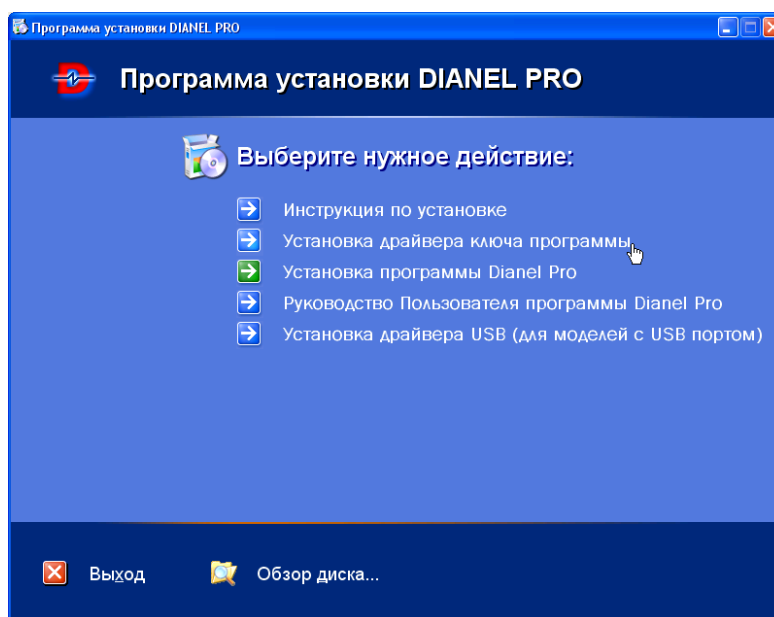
Программа установки DIANEL PRO

Программа установки DIANEL PRO

Выберите нужное действие:

Инструкция по установке
Установка драйвера ключа программы
Установка программы Dianel Pro
Руководство Пользователя программы Dianel Pro
Установка драйвера USB (для моделей с USB портом)

Выход
Обзор диска...